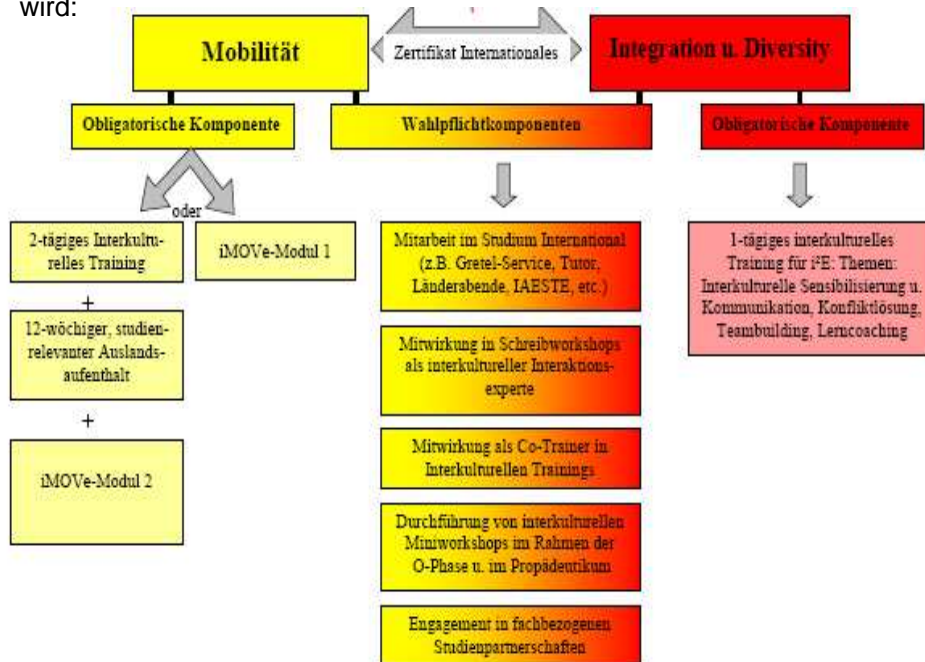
wird:

Mobilität

Zertifikat Internationales

Integration u. Diversity

Obligatorische Komponente

Wahlpflichtkomponenten

Obligatorische Komponente

oder

2-tägiges Interkulturelles Training

iMOVe-Modul 1

+

12-wöchiger, studienrelevanter Auslandsaufenthalt

+

iMOVe-Modul 2

Mitarbeit im Studium International (z.B. Gretel-Service, Tutor, Länderabende, IAESTE, etc.)

Mitwirkung in Schreibworkshops als interkultureller Interaktionsexperte

Mitwirkung als Co-Trainer in Interkulturellen Trainings

Durchführung von interkulturellen Miniworkshops im Rahmen der O-Phase u. im Propädeutikum

Engagement in fachbezogenen Studienpartnerschaften

1-tägiges interkulturelles Training für i²E: Themen: Interkulturelle Sensibilisierung u. Kommunikation, Konfliktlösung, Teambuilding, Lerncoaching